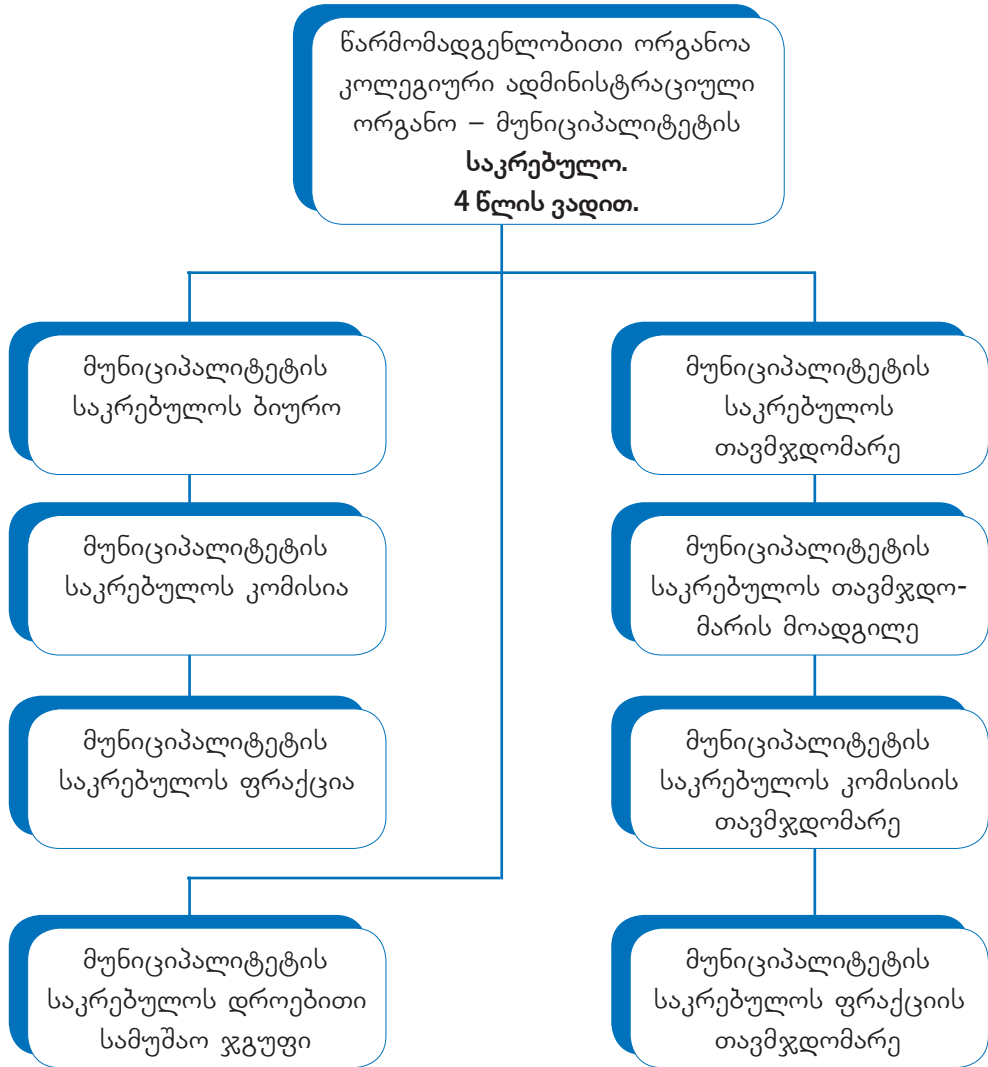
წარმომადგენლობითი ორგანოა კოლეგიური ადმინისტრაციული ორგანო – მუნიციპალიტეტის **საკრებულო.**
**4 წლის ვადით.**

მუნიციპალიტეტის საკრებულოს ბიურო

მუნიციპალიტეტის საკრებულოს კომისია

მუნიციპალიტეტის საკრებულოს ფრაქცია

მუნიციპალიტეტის საკრებულოს დროებითი სამუშაო ჯგუფი

მუნიციპალიტეტის საკრებულოს თავმჯდომარე

მუნიციპალიტეტის საკრებულოს თავმჯდომარის მოადგილე

მუნიციპალიტეტის საკრებულოს კომისიის თავმჯდომარე

მუნიციპალიტეტის საკრებულოს ფრაქციის თავმჯდომარე